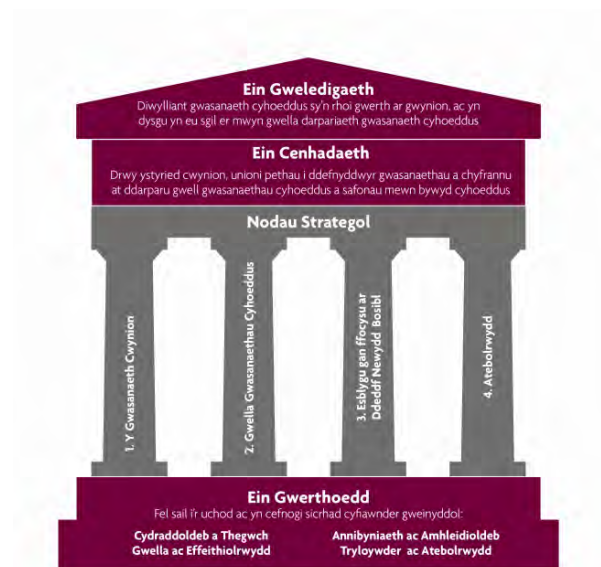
Ein Gweledigaeth
Diwylliant gwasanaeth cyhoeddus sy'n rhoi gwerth ar gwynion, ac yn dysgu yn eu sgil er mwyn gwella darpariaeth gwasanaeth cyhoeddus

Ein Cenhadaeth
Drwy ystyried cwynion, unioni pethau i ddefnyddwyr gwasanaethau a chyfrannu at ddarparu gwell gwasanaethau cyhoeddus a safonau mewn bywyd cyhoeddus

Nodau Strategol

1. Y Gwasanaeth Cwynion

2. Gwella Gwasanaethau Cyhoeddus

3. Esblygu gan ffocysu ar Ddeddf Newydd Bosibl

4. Atebolrwydd

Ein Gwerthoedd
Fel sail i'r uchod ac yn cefnogi sicrhad cyfiawnder gweinyddol:

Cydraddoldeb a Thegwch
Gwella ac Effeithiolrwydd

Annibyniaeth ac Amhleidioldeb
Tryloywder ac Atebolrwydd